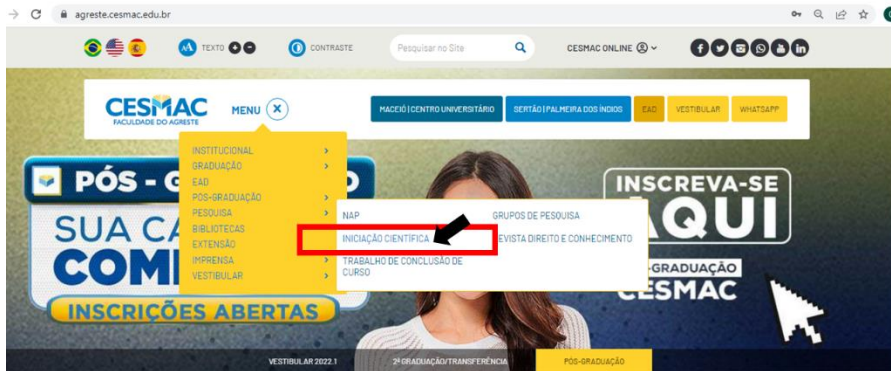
agreste.cesmac.edu.br

TEXTO CONTRASTE Pesquisar no Site CESMAC ONLINE

CESMAC FACULDADE DO AGRESTE MENU

MACEIÓ | CENTRO UNIVERSITÁRIO SERTÃO | PALMEIRA DOS ÍNDIOS EAD VESTIBULAR WHATSAPP

INSTITUCIONAL
GRADUAÇÃO
EAD
PÓS-GRADUAÇÃO
PESQUISA
BIBLIOTECAS
EXTENSÃO
IMPRENSA
VESTIBULAR

NAP
INICIAÇÃO CIENTÍFICA
TRABALHO DE CONCLUSÃO DE CURSO
GRUPOS DE PESQUISA
REVISTA DIREITO E CONHECIMENTO

PÓS - G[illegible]O
SUA CA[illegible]
COM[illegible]
INSCRIÇÕES ABERTAS

INSCREVA-SE
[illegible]QUI
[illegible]-GRADUAÇÃO
CESMAC

VESTIBULAR 2022.1 2ª GRADUAÇÃO/TRANSFERÊNCIA PÓS-GRADUAÇÃO